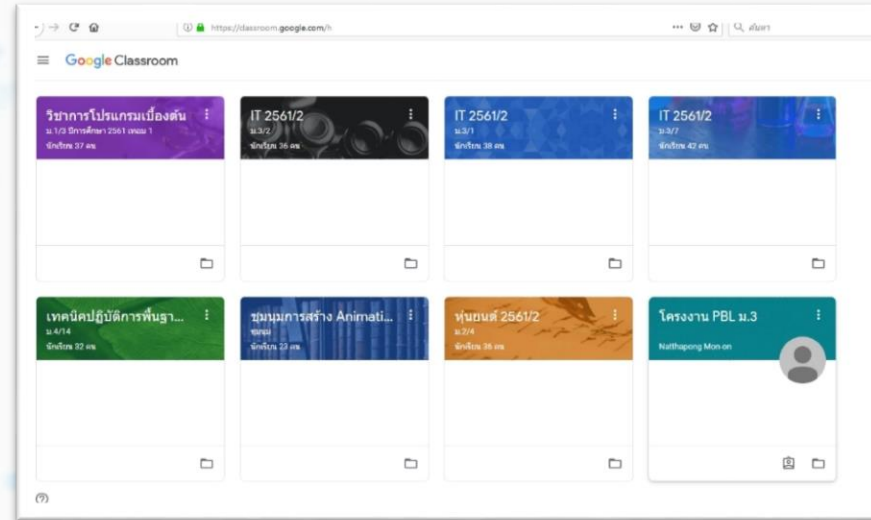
https://classroom.google.com/h

ค้นหา

Google Classroom

วิชาการโปรแกรมเบื้องต้น
ม.1/3 ปีการศึกษา 2561 เทอม 1
นักเรียน 37 คน

IT 2561/2
ม.3/2
นักเรียน 36 คน

IT 2561/2
ม.3/1
นักเรียน 38 คน

IT 2561/2
ม.3/7
นักเรียน 42 คน

เทคนิคปฏิบัติการพื้นฐา...
ม.4/14
นักเรียน 32 คน

ชุมนุมการสร้าง Animati...
ชุมนุม
นักเรียน 23 คน

หุ่นยนต์ 2561/2
ม.2/4
นักเรียน 36 คน

โครงงาน PBL ม.3
Natthapong Mon-on

(?)